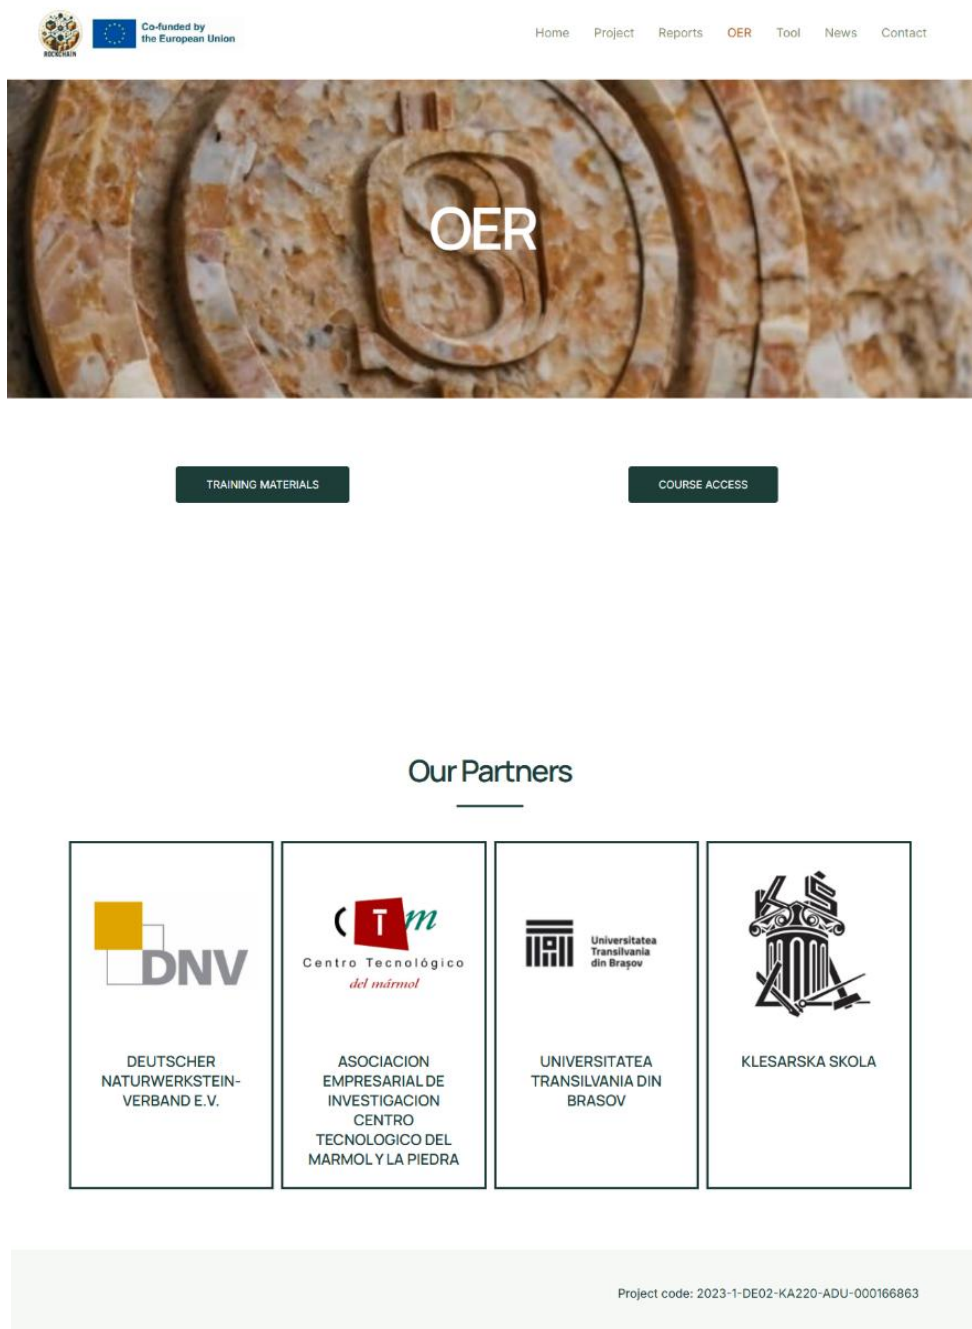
ROCKCHAIN

Co-funded by the European Union

Home Project Reports OER Tool News Contact

OER

TRAINING MATERIALS

COURSE ACCESS

Our Partners

DNV

DEUTSCHER NATURWERKSTEIN-VERBAND E.V.

CTm
Centro Tecnológico del mármol

ASOCIACION EMPRESARIAL DE INVESTIGACION CENTRO TECNOLOGICO DEL MARMOL Y LA PIEDRA

Universitatea Transilvania din Braşov

UNIVERSITATEA TRANSILVANIA DIN BRASOV

KŠ

KLESARSKA SKOLA

Project code: 2023-1-DE02-KA220-ADU-000166863